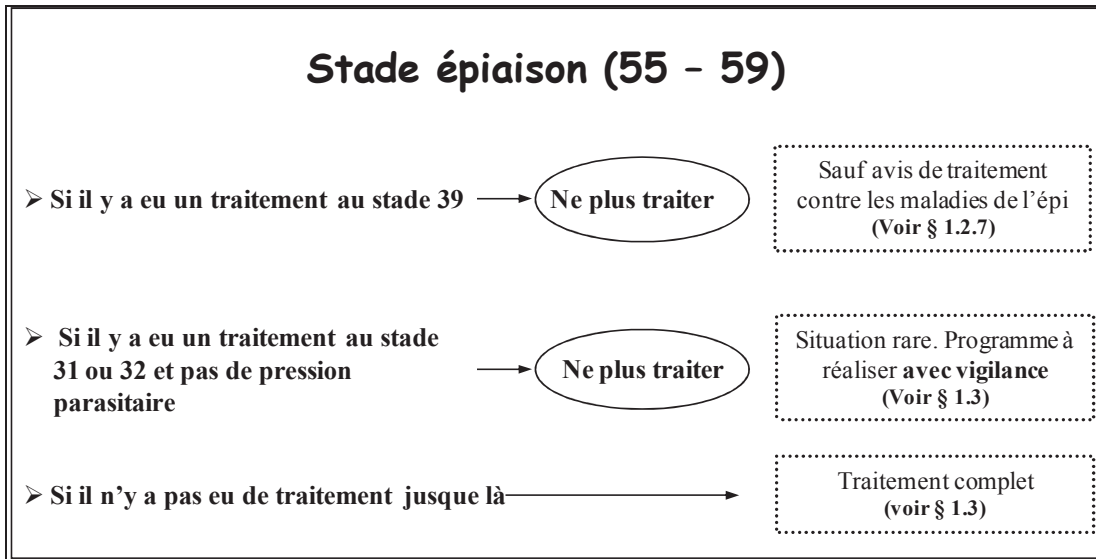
Stade épiaison (55 – 59)

➢ Si il y a eu un traitement au stade 39

Ne plus traiter

Sauf avis de traitement contre les maladies de l'épi (Voir § 1.2.7)

➢ Si il y a eu un traitement au stade 31 ou 32 et pas de pression parasitaire

Ne plus traiter

Situation rare. Programme à réaliser avec vigilance (Voir § 1.3)

➢ Si il n'y a pas eu de traitement jusque là

Traitement complet (voir § 1.3)